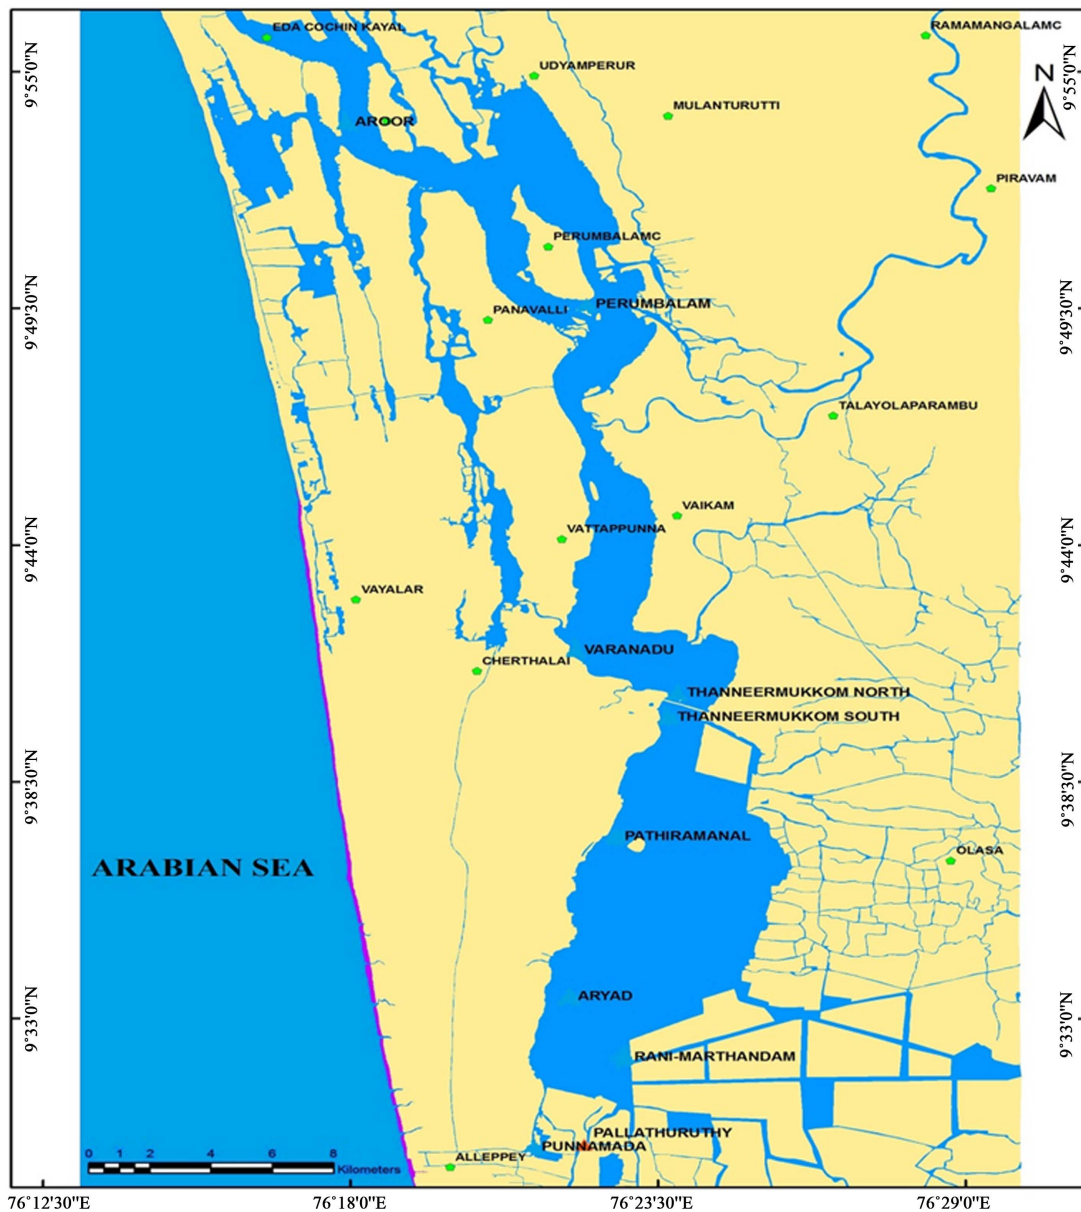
EDA COCHIN KAYAL
RAMAMANGALAMC
UDYAMPERUR
9°55'0"N
9°55'0"N
N
MULANTURUTTI
AROOR
PIRAVAM
PERUMBALAMC
PERUMBALAM
PANAVALLI
9°49'30"N
9°49'30"N
TALAYOLAPARAMBU
VAIKAM
VATTAPPUNNA
9°44'0"N
9°44'0"N
VAYALAR
VARANADU
CHERTHALAI
THANNEERMUKKOM NORTH
THANNEERMUKKOM SOUTH
9°38'30"N
9°38'30"N
PATHIRAMANAL
ARABIAN SEA
OLASA
ARYAD
9°33'0"N
9°33'0"N
RANI-MARTHANDAM
PALLATHURUTHY
PUNNAMADA
ALLEPPEY
0 1 2 4 6 8 Kilometers
76°12'30"E
76°18'0"E
76°23'30"E
76°29'0"E